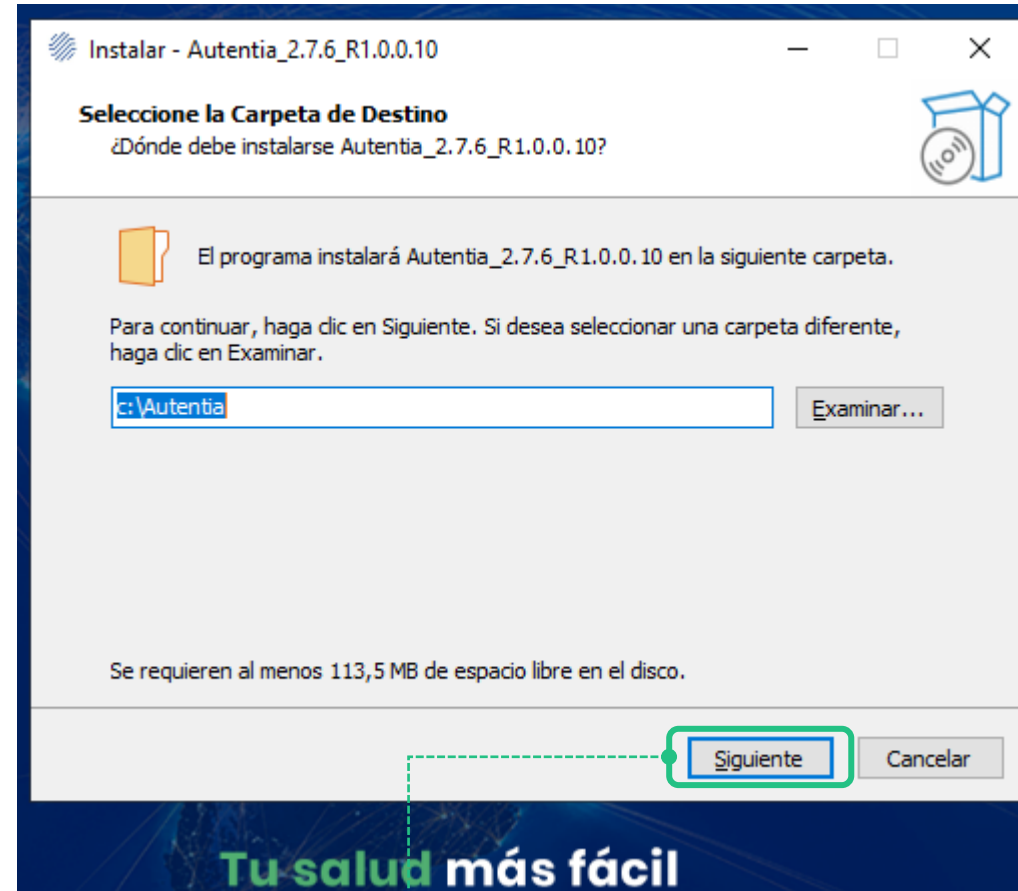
Instalar - Autentia_2.7.6_R1.0.0.10

Seleccione la Carpeta de Destino
¿Dónde debe instalarse Autentia_2.7.6_R1.0.0.10?

El programa instalará Autentia_2.7.6_R1.0.0.10 en la siguiente carpeta.

Para continuar, haga clic en Siguiente. Si desea seleccionar una carpeta diferente, haga clic en Examinar.

c:\Autentia

Examinar...

Se requieren al menos 113,5 MB de espacio libre en el disco.

Siguiente

Cancelar

Tu salud más fácil